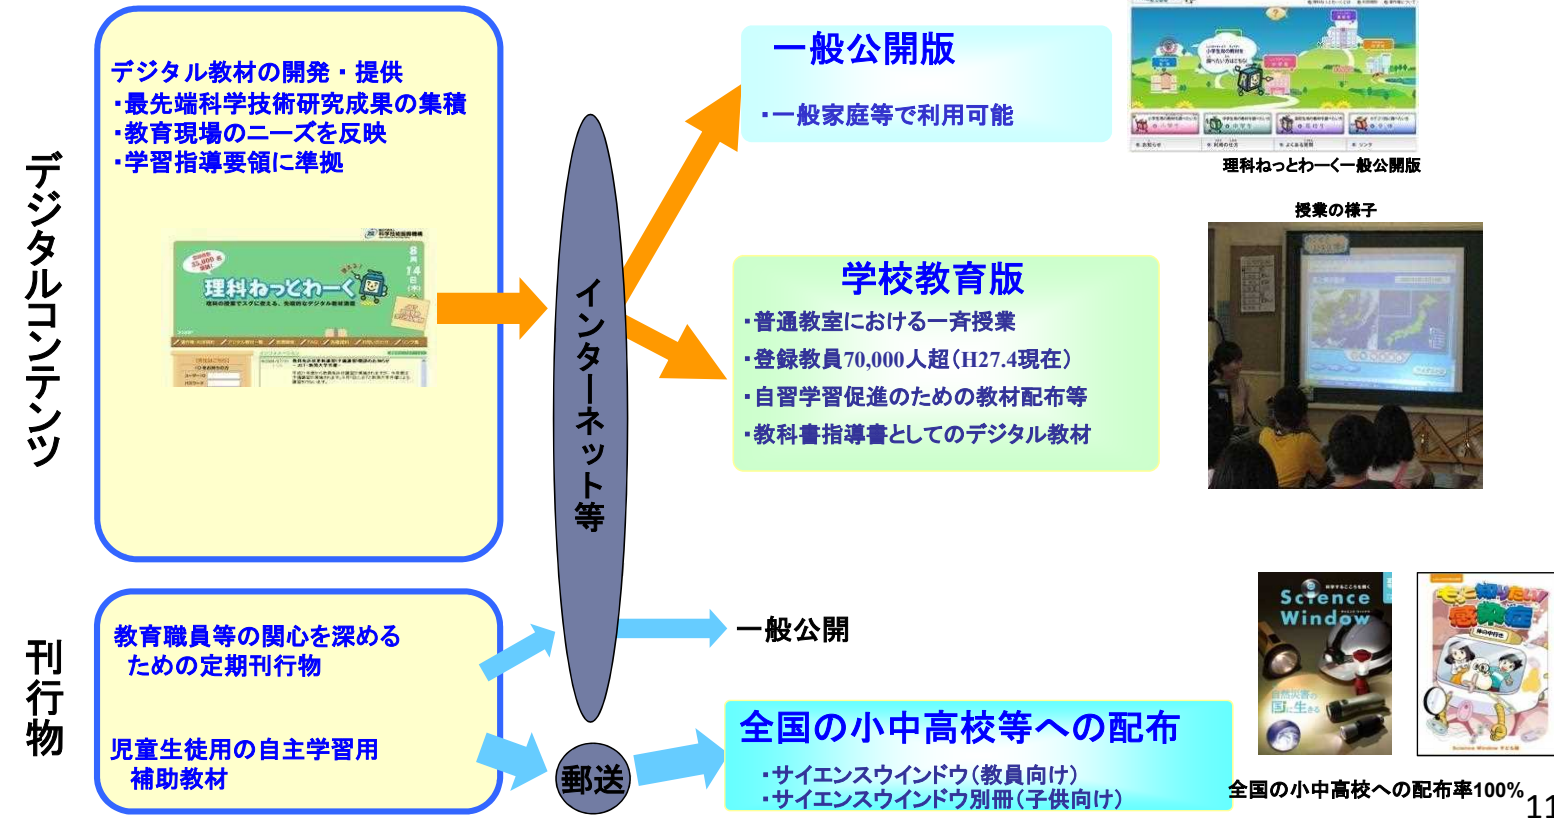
デジタルコンテンツ

デジタル教材の開発・提供
・最先端科学技術研究成果の集積
・教育現場のニーズを反映
・学習指導要領に準拠

理科ねっとわーく

インターネット等

一般公開版
・一般家庭等で利用可能

理科ねっとわーく一般公開版

学校教育版
・普通教室における一斉授業
・登録教員70,000人超（H27.4現在）
・自習学習促進のための教材配布等
・教科書指導書としてのデジタル教材

授業の様子

刊行物

教育職員等の関心を深める
ための定期刊行物

児童生徒用の自主学習用
補助教材

郵送

一般公開

全国の小中高校等への配布
・サイエンスウインドウ（教員向け）
・サイエンスウインドウ別冊（子供向け）

Science Window

全国の小中高校への配布率100%

11